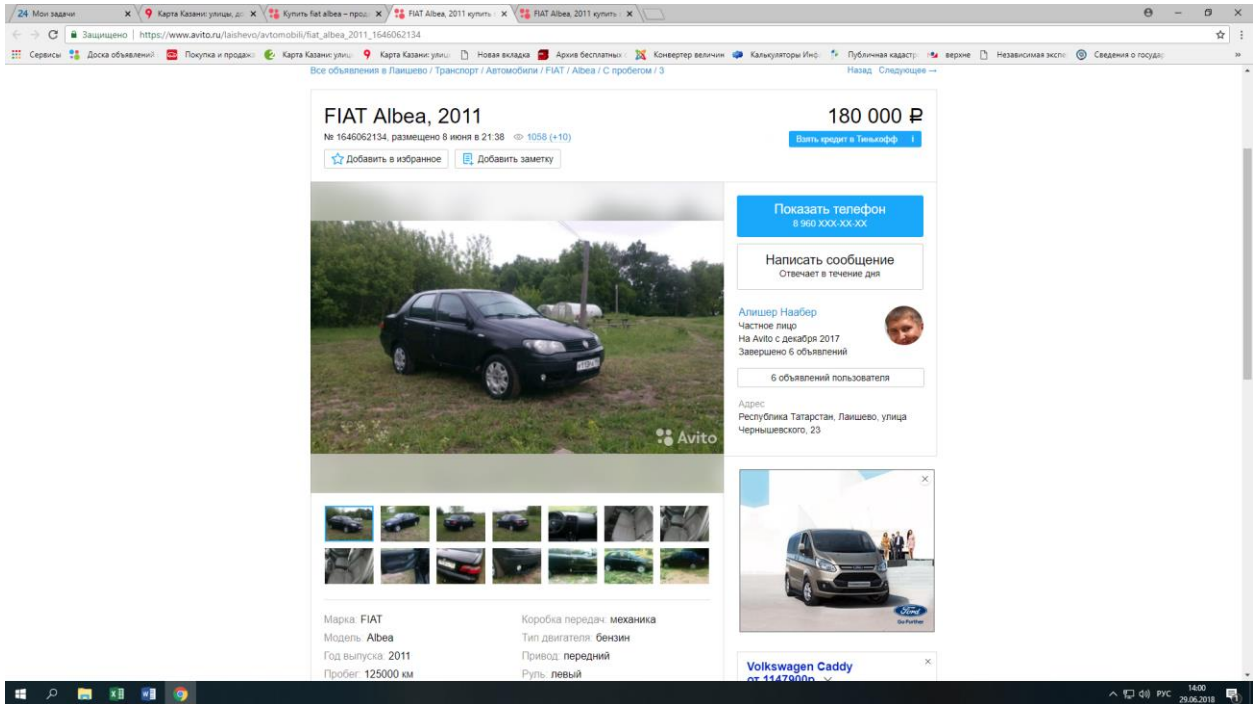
24 Мои задачи | Карта Казани: улицы, до | Купить fiat albea – прод | FIAT Albea, 2011 купить | FIAT Albea, 2011 купить

Защищено | https://www.avito.ru/laishevo/avtomobili/fiat_albea_2011_1646062134

Сервисы | Доска объявлений | Покупка и продажа | Карта Казани: улиц | Карта Казани: улиц | Новая вкладка | Архив бесплатных | Конвертер величин | Калькуляторы Инф | Публичная кадастр | верхне | Независимая экспе | Сведения о государ

Все объявления в Лаишево / Транспорт / Автомобили / FIAT / Albea / С пробегом / 3

Назад Следующее →

FIAT Albea, 2011

180 000 ₽

№ 1646062134, размещено 8 июня в 21:38 1058 (+10)

Взять кредит в Тинькофф

Добавить в избранное | Добавить заметку

Показать телефон
8 960 XXX-XX-XX

Написать сообщение
Отвечает в течение дня

Алишер Наабер
Частное лицо
На Avito с декабря 2017
Завершено 6 объявлений

6 объявлений пользователя

Адрес
Республика Татарстан, Лаишево, улица Чернышевского, 23

Avito

Ford
Go Further

Volkswagen Caddy
от 1147900р.

Марка: FIAT
Модель: Albea
Год выпуска: 2011
Пробег: 125000 км

Коробка передач: механика
Тип двигателя: бензин
Привод: передний
Руль: левый

РУС 14:00 29.06.2018